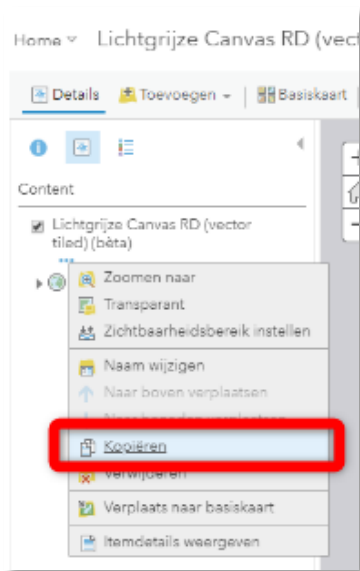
Home ˅ Lichtgrijze Canvas RD (vect

Details Toevoegen ˅ Basiskaart

Content

Lichtgrijze Canvas RD (vector tiled) (bèta)

Zoomen naar
Transparant
Zichtbaarheidsbereik instellen
Naam wijzigen
Naar boven verplaatsen
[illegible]
Kopiëren
Verwijderen
Verplaats naar basiskaart
Itemdetails weergeven